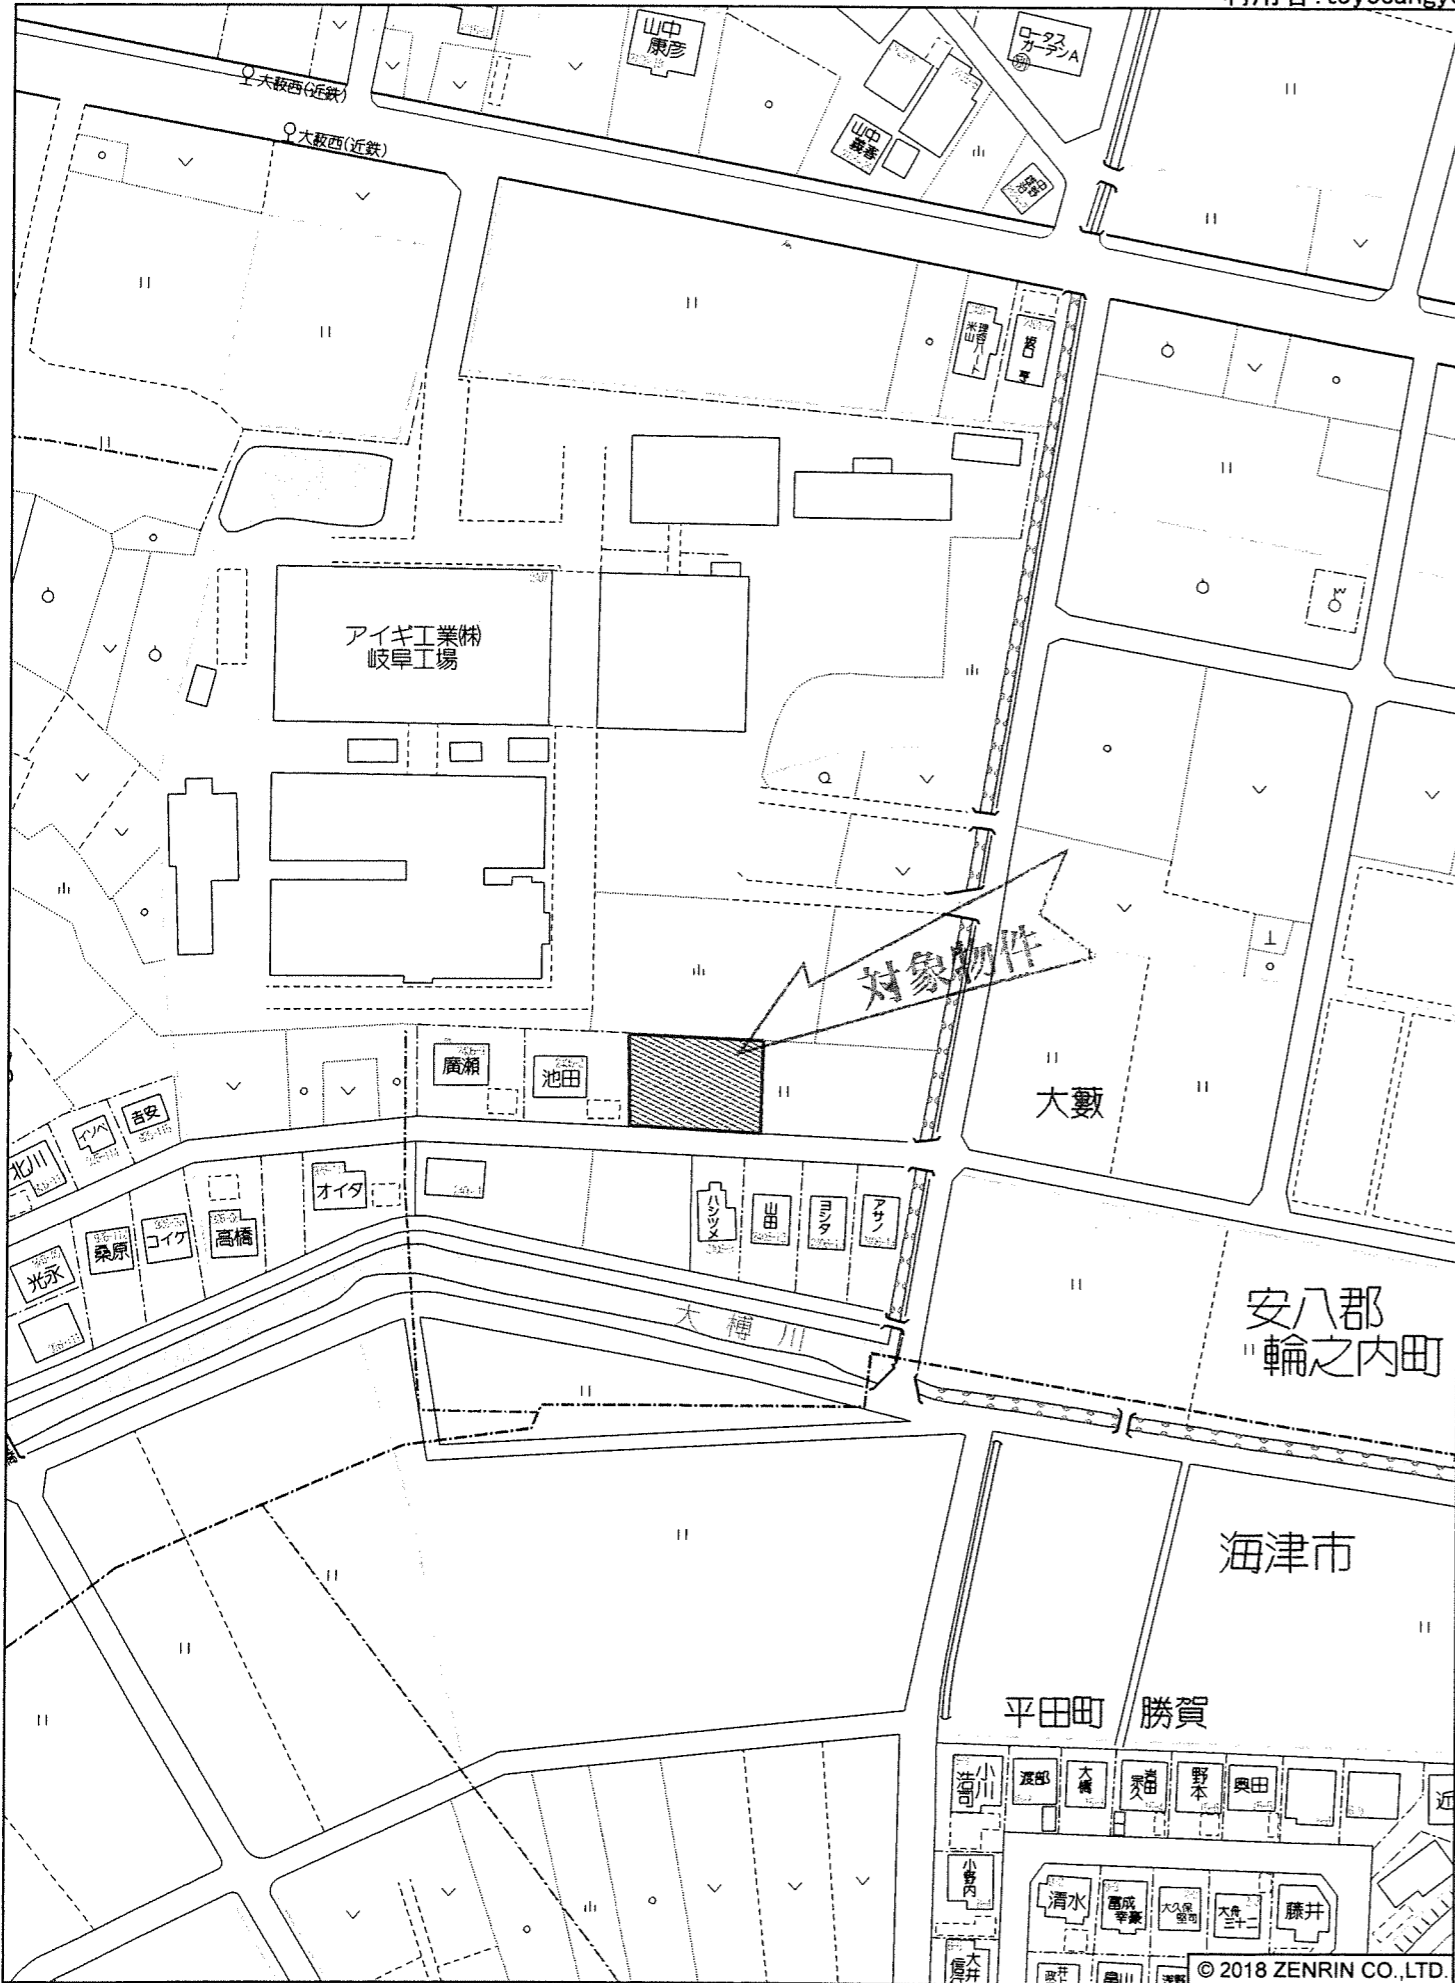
山中康彦

ロータスガーデンA

大薮西(近鉄)

大薮西(近鉄)

山中義彦

米理容パート

坂口

アイギ工業(株)岐阜工場

対象物件

廣瀬

池田

大藪

北川

イソベ

吉安

オイタ

光永

桑原

コイケ

高橋

ハシツメ

山田

ヨシダ

アサノ

大榑川

安八郡

輪之内町

海津市

平田町

勝賀

小川浩司

渡部

大橋

野本

奥田

小野内

清水

富成

藤井

大倉

© 2018 ZENRIN CO.,LTD.